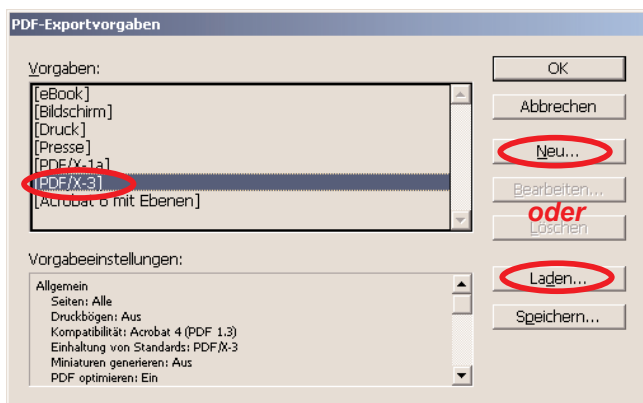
PDF-Exportvorgaben

Vorgaben:

[eBook]
[Bildschirm]
[Druck]
[Presse]
[PDF/X-1a]
[PDF/X-3]
[Acrobat 6 mit Ebenen]

OK

Abbrechen

Neu...

Bearbeiten...

oder

Löschen

Vorgabeeinstellungen:

Allgemein
Seiten: Alle
Druckbögen: Aus
Kompatibilität: Acrobat 4 (PDF 1.3)
Einhaltung von Standards: PDF/X-3
Miniaturen generieren: Aus
PDF optimieren: Ein

Laden...

Speichern...